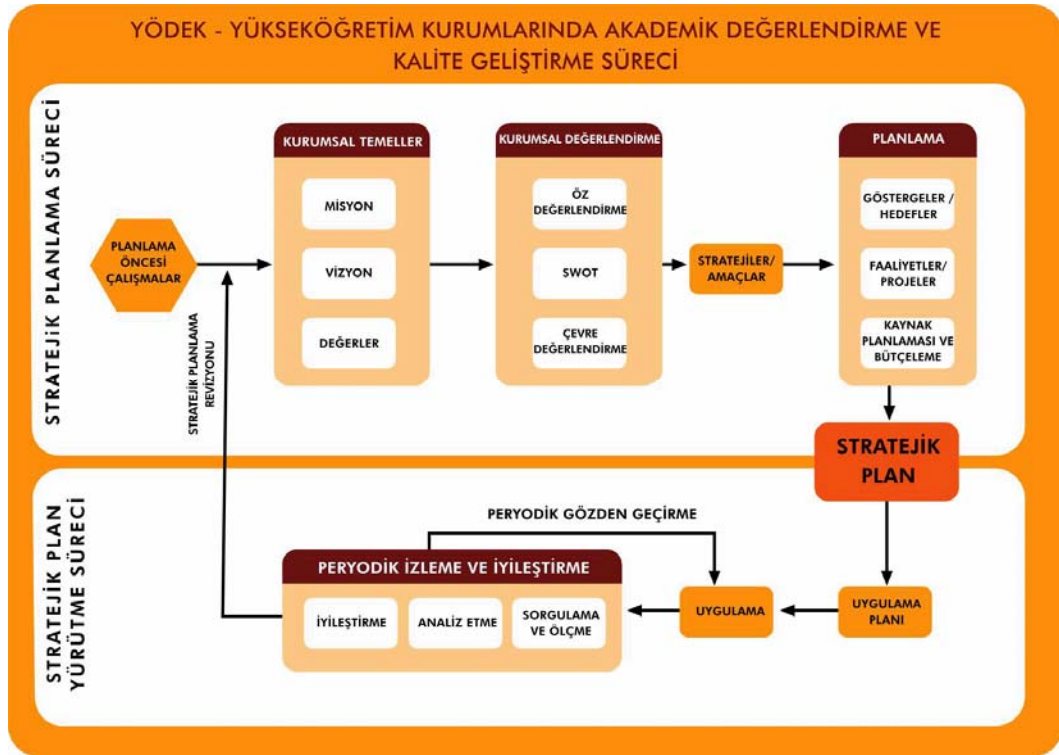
YÖDEK - YÜKSEKÖĞRETİM KURUMLARINDA AKADEMİK DEĞERLENDİRME VE KALİTE GELİŞTİRME SÜRECİ

STRATEJİK PLANLAMA SÜRECİ

PLANLAMA ÖNCESİ ÇALIŞMALAR

KURUMSAL TEMELLER

MİSYON

VİZYON

DEĞERLER

KURUMSAL DEĞERLENDİRME

ÖZ DEĞERLENDİRME

SWOT

ÇEVRE DEĞERLENDİRME

STRATEJİLER/ AMAÇLAR

PLANLAMA

GÖSTERGELER / HEDEFLER

FAALİYETLER/ PROJELER

KAYNAK PLANLAMASI VE BÜTÇELEME

STRATEJİK PLANLAMA REVİZYONU

STRATEJİK PLAN

STRATEJİK PLAN YÜRÜTME SÜRECİ

PERYODİK GÖZDEN GEÇİRME

PERYODİK İZLEME VE İYİLEŞTİRME

İYİLEŞTİRME

ANALİZ ETME

SORGULAMA VE ÖLÇME

UYGULAMA

UYGULAMA PLANI